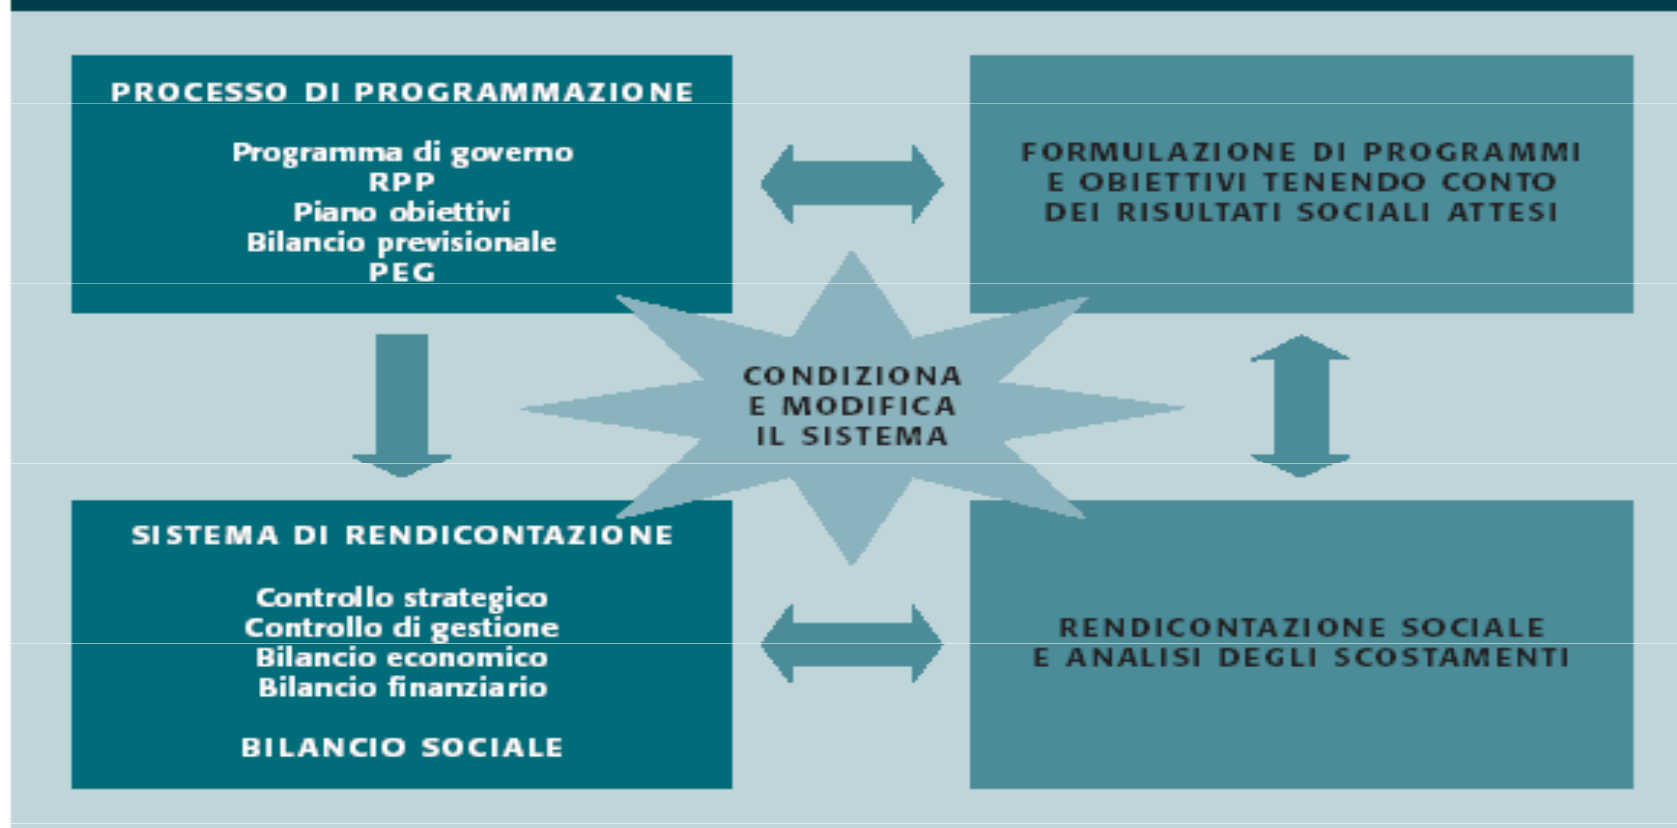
PROCESSO DI PROGRAMMAZIONE

Programma di governo
RPP
Piano obiettivi
Bilancio previsionale
PEG

FORMULAZIONE DI PROGRAMMI E OBIETTIVI TENENDO CONTO DEI RISULTATI SOCIALI ATTESI

CONDIZIONA E MODIFICA IL SISTEMA

SISTEMA DI RENDICONTAZIONE

Controllo strategico
Controllo di gestione
Bilancio economico
Bilancio finanziario

BILANCIO SOCIALE

RENDICONTAZIONE SOCIALE E ANALISI DEGLI SCOSTAMENTI